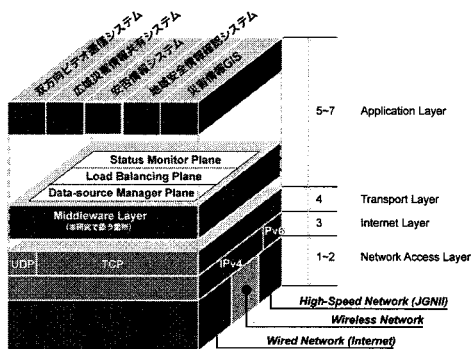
双方向ビデオ通信システム
広域災害情報共有システム
安否情報システム
地域安全情報確認システム
災害情報GIS

5~7
Application Layer

Status Monitor Plane
Load Balancing Plane
Data-source Manager Plane

4
Transport Layer

Middleware Layer
(本研究で扱う範囲)

3
Internet Layer

IPv6

UDP
TCP
IPv4

1~2
Network Access Layer

High-Speed Network (JGNII)
Wireless Network
Wired Network (Internet)